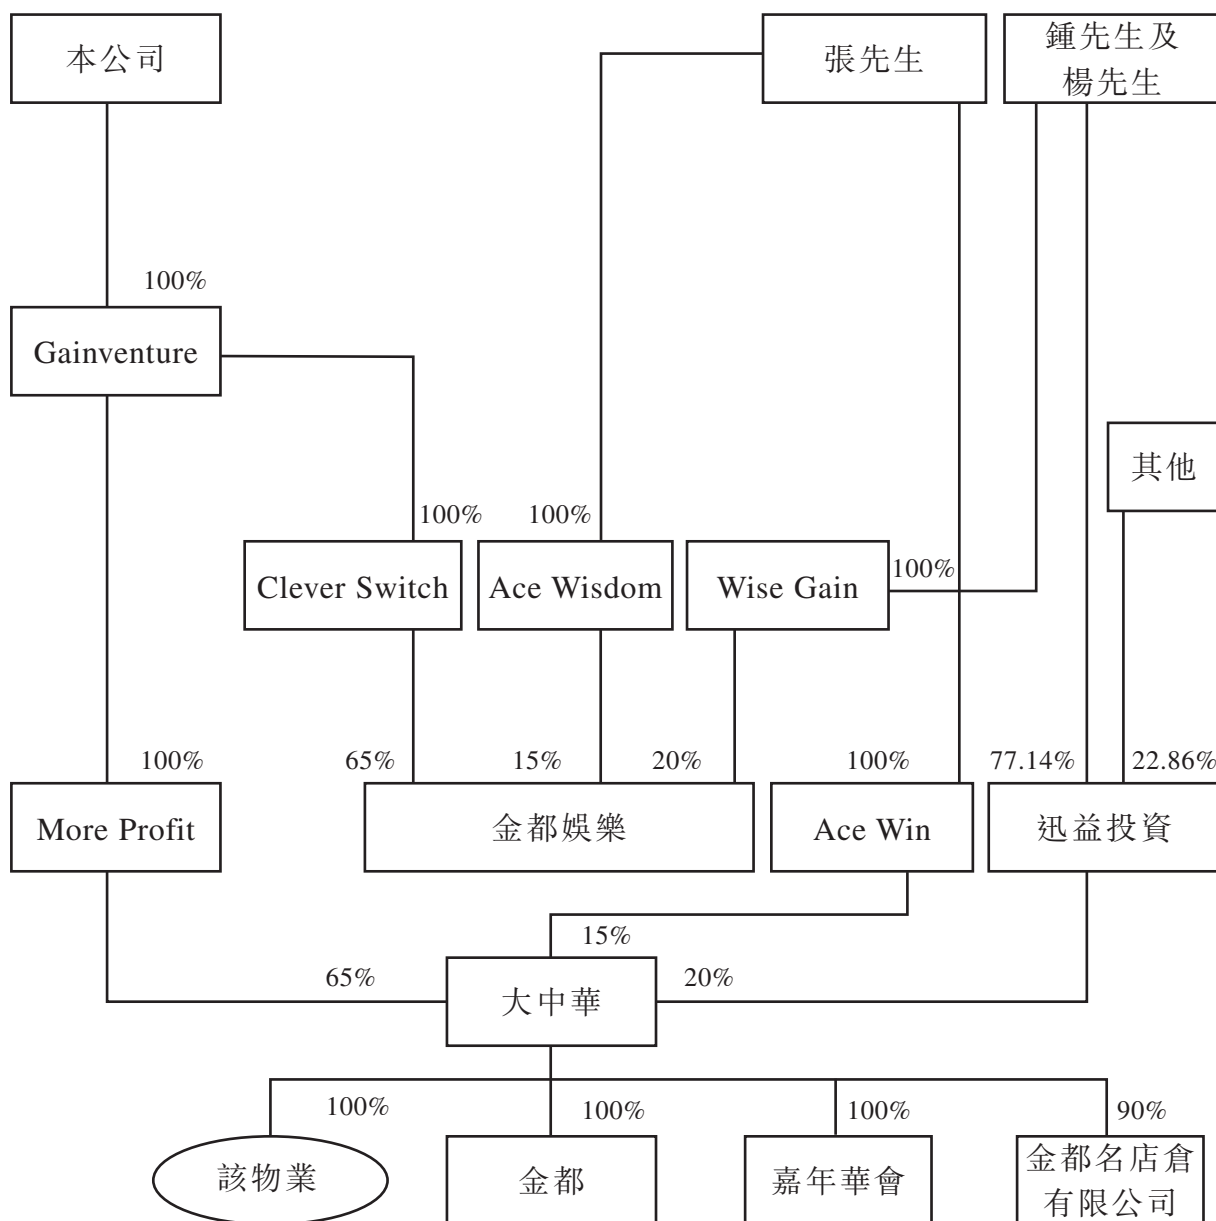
本公司

張先生

鍾先生及楊先生

100%

Gainventure

其他

100%

100%

Clever Switch

Ace Wisdom

Wise Gain

100%

100%

65%

15%

20%

100%

77.14%

22.86%

More Profit

金都娛樂

Ace Win

迅益投資

15%

65%

20%

大中華

100%

100%

100%

90%

該物業

金都

嘉年華會

金都名店倉有限公司